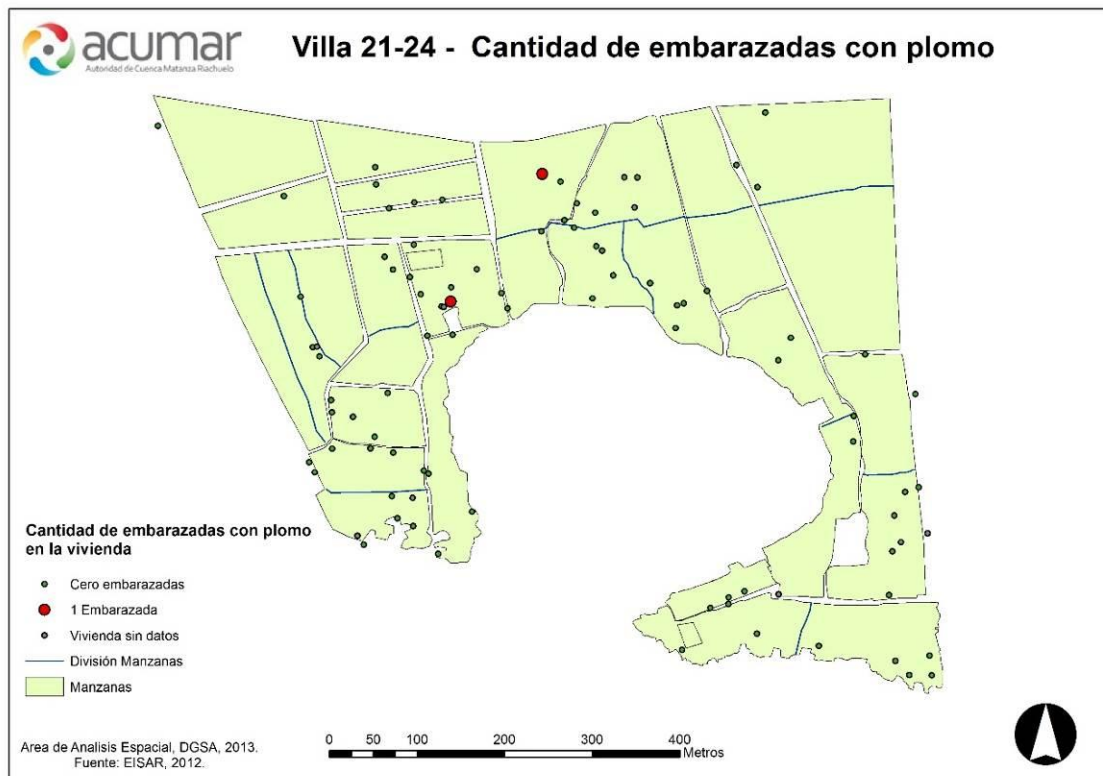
acumar
Autoridad de Cuenca Matanza Riachuelo

Villa 21-24 - Cantidad de embarazadas con plomo

Cantidad de embarazadas con plomo en la vivienda

Cero embarazadas
1 Embarazada
Vivienda sin datos
División Manzanas
Manzanas

Area de Analisis Espacial, DGSA, 2013.
Fuente: EISAR, 2012.

0 50 100 200 300 400
Metros